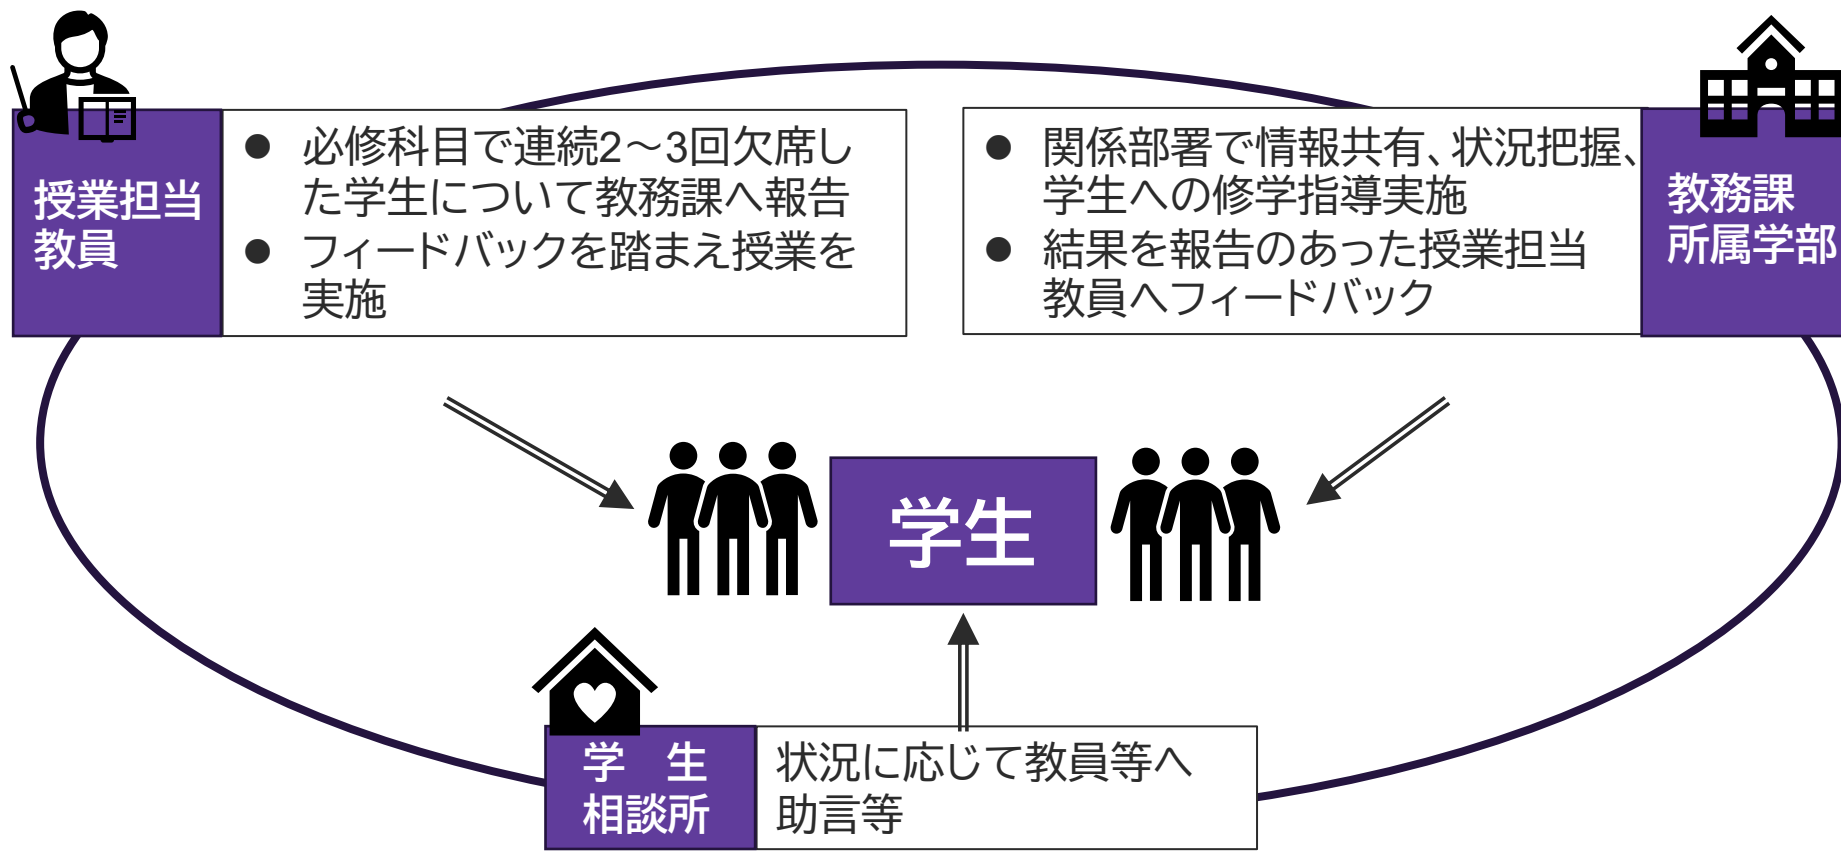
授業担当教員

● 必修科目で連続2～3回欠席した学生について教務課へ報告
● フィードバックを踏まえ授業を実施

● 関係部署で情報共有、状況把握、学生への修学指導実施
● 結果を報告のあった授業担当教員へフィードバック

教務課
所属学部

学生

学　生
相談所

状況に応じて教員等へ助言等